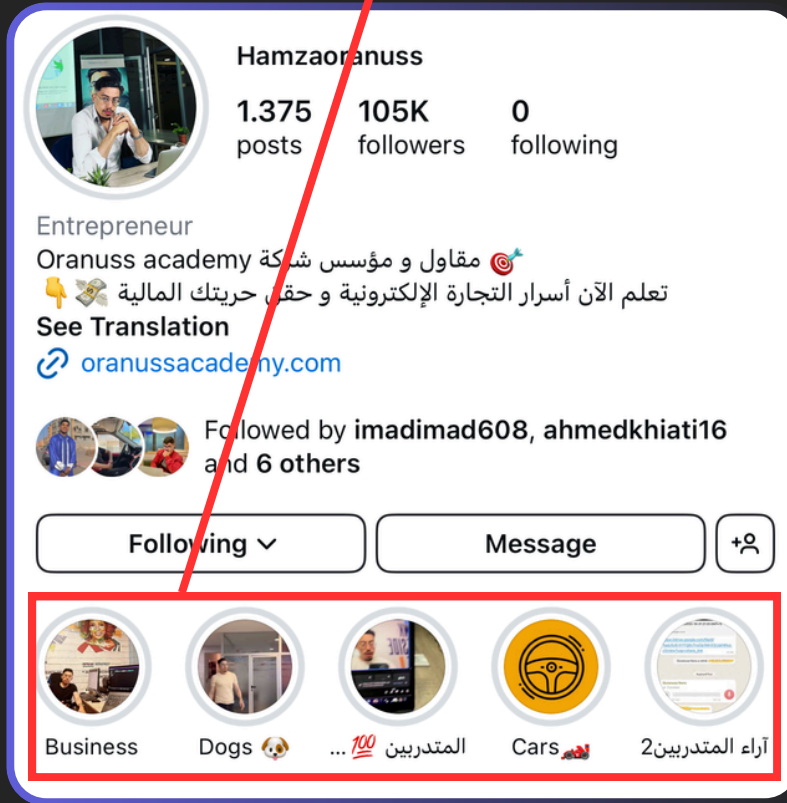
Hamzaoranuss

1.375 posts

105K followers

0 following

Entrepreneur

Oranuss academy مقاول و مؤسس شركة 🎯

تعلم الآن أسرار التجارة الإلكترونية و حقق حريتك المالية 💸👇

See Translation

oranussacademy.com

Followed by imadimad608, ahmedkhiati16 and 6 others

Following

Message

Business

Dogs 🐶

المتدربين 💯 ...

Cars🏎️

آراء المتدربين2